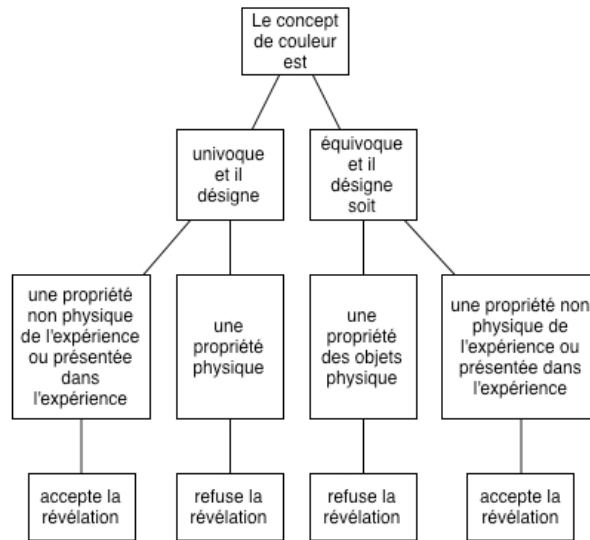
Le concept de couleur est

univoque et il désigne

équivoque et il désigne soit

une propriété non physique de l'expérience ou présentée dans l'expérience

une propriété physique

une propriété des objets physique

une propriété non physique de l'expérience ou présentée dans l'expérience

accepte la révélation

refuse la révélation

refuse la révélation

accepte la révélation